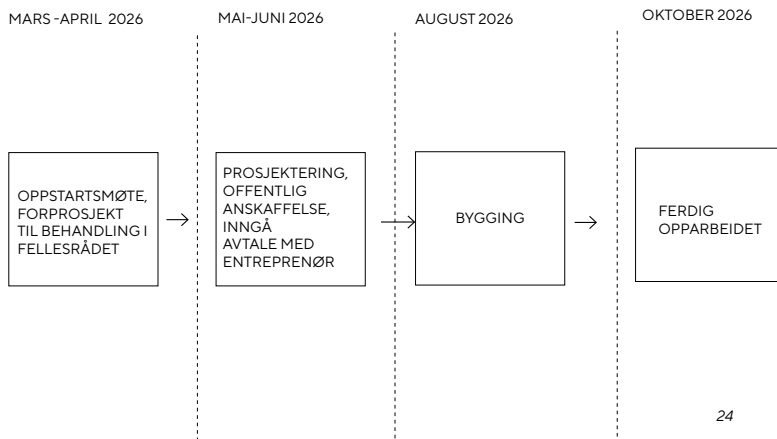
MARS -APRIL 2026

MAI-JUNI 2026

AUGUST 2026

OKTOBER 2026

OPPSTARTSMØTE, FORPROSJEKT TIL BEHANDLING I FELLESRÅDET

PROSJEKTERING, OFFENTLIG ANSKAFFELSE, INNGÅ AVTALE MED ENTREPRENØR

BYGGING

FERDIG OPPARBEIDET

24